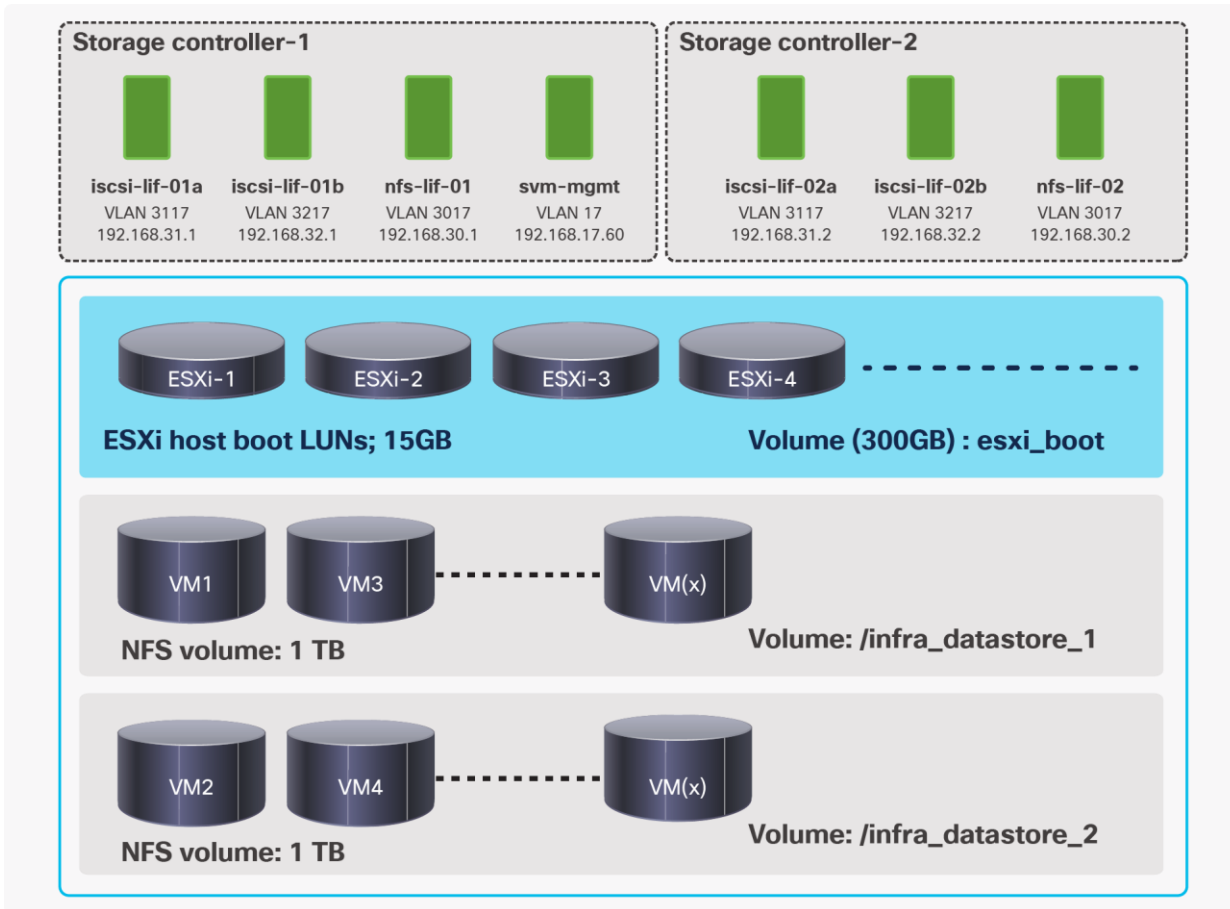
Storage controller-1

iscsi-lif-01a
VLAN 3117
192.168.31.1

iscsi-lif-01b
VLAN 3217
192.168.32.1

nfs-lif-01
VLAN 3017
192.168.30.1

svm-mgmt
VLAN 17
192.168.17.60

Storage controller-2

iscsi-lif-02a
VLAN 3117
192.168.31.2

iscsi-lif-02b
VLAN 3217
192.168.32.2

nfs-lif-02
VLAN 3017
192.168.30.2

ESXi-1 ESXi-2 ESXi-3 ESXi-4

ESXi host boot LUNs; 15GB

Volume (300GB) : esxi_boot

VM1 VM3 VM(x)

NFS volume: 1 TB

Volume: /infra_datastore_1

VM2 VM4 VM(x)

NFS volume: 1 TB

Volume: /infra_datastore_2